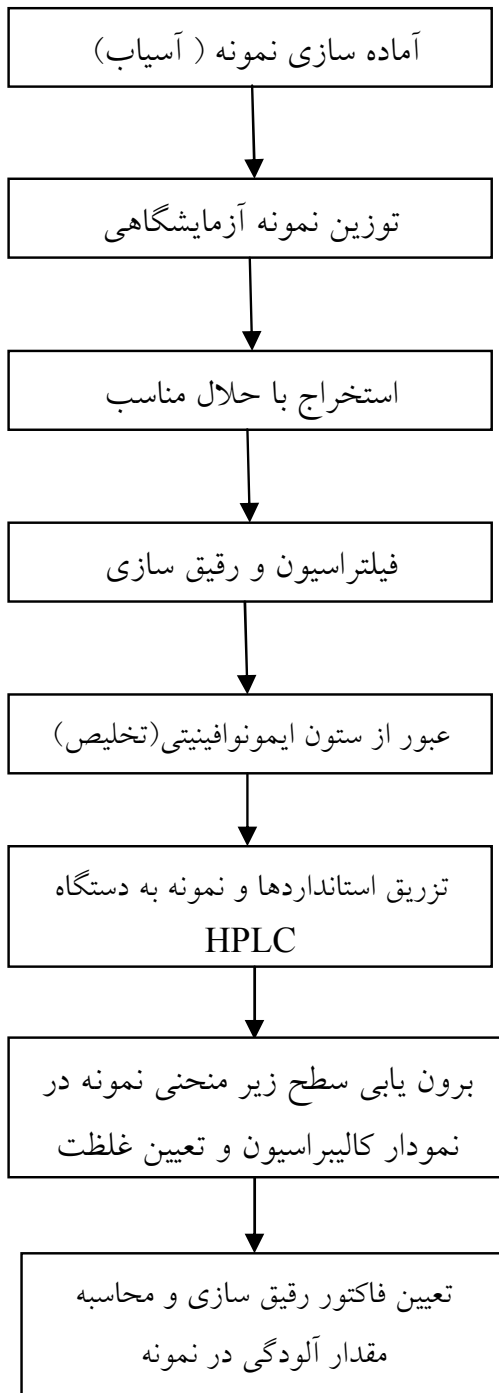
آماده سازی نمونه ( آسیاب)

توزین نمونه آزمایشگاهی

استخراج با حلال مناسب

فیلتراسیون و رقیق سازی

عبور از ستون ایمونوافینیتی(تخلیص)

تزریق استانداردها و نمونه به دستگاه HPLC

برون یابی سطح زیر منحنی نمونه در نمودار کالیبراسیون و تعیین غلظت

تعیین فاکتور رقیق سازی و محاسبه مقدار آلودگی در نمونه